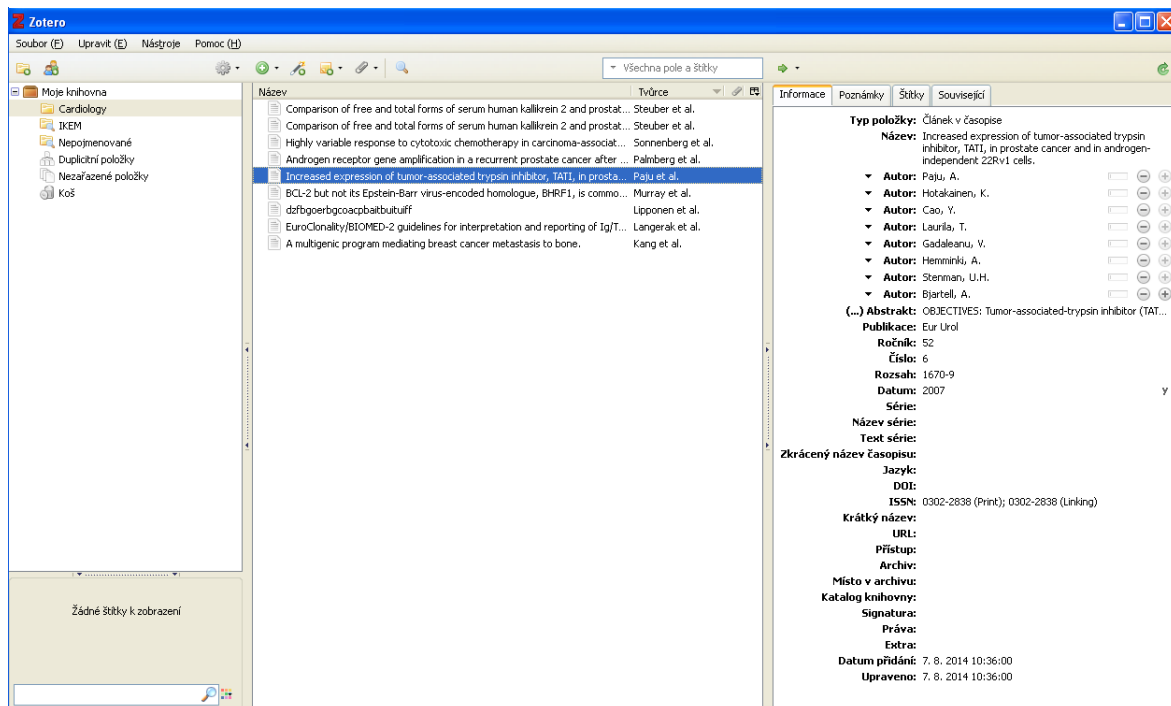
Zotero

Soubor (F) Upravit (E) Nástroje Pomoc (H)

Všechna pole a štítky

Moje knihovna
Cardiology
IKEM
Nepojmenované
Duplicitní položky
Nezařazené položky
Koš

Žádné štítky k zobrazení

| Název | Tvůrce |
|---|---|
| Comparison of free and total forms of serum human kallikrein 2 and prostat... | Steuber et al. |
| Comparison of free and total forms of serum human kallikrein 2 and prostat... | Steuber et al. |
| Highly variable response to cytotoxic chemotherapy in carcinoma-associat... | Sonnenberg et al. |
| Androgen receptor gene amplification in a recurrent prostate cancer after ... | Palmberg et al. |
| Increased expression of tumor-associated trypsin inhibitor, TATI, in prosta... | Paju et al. |
| BCL-2 but not its Epstein-Barr virus-encoded homologue, BHRF1, is commo... | Murray et al. |
| dzfbgoerbgcoacpbaitbuituiff | Lipponen et al. |
| EuroClonality/BIOMED-2 guidelines for interpretation and reporting of Ig/T... | Langerak et al. |
| A multigenic program mediating breast cancer metastasis to bone. | Kang et al. |

Informace Poznámky Štítky Související

Typ položky: Článek v časopise
Název: Increased expression of tumor-associated trypsin inhibitor, TATI, in prostate cancer and in androgen-independent 22Rv1 cells.
Autor: Paju, A.
Autor: Hotakainen, K.
Autor: Cao, Y.
Autor: Laurila, T.
Autor: Gadaleanu, V.
Autor: Hemminki, A.
Autor: Stenman, U.H.
Autor: Bjartell, A.
(...) Abstrakt: OBJECTIVES: Tumor-associated-trypsin inhibitor (TAT...
Publikace: Eur Urol
Ročník: 52
Číslo: 6
Rozsah: 1670-9
Datum: 2007 y
Série:
Název série:
Text série:
Zkrácený název časopisu:
Jazyk:
DOI:
ISSN: 0302-2838 (Print); 0302-2838 (Linking)
Krátký název:
URL:
Přístup:
Archiv:
Místo v archivu:
Katalog knihovny:
Signatura:
Práva:
Extra:
Datum přidání: 7. 8. 2014 10:36:00
Upraveno: 7. 8. 2014 10:36:00